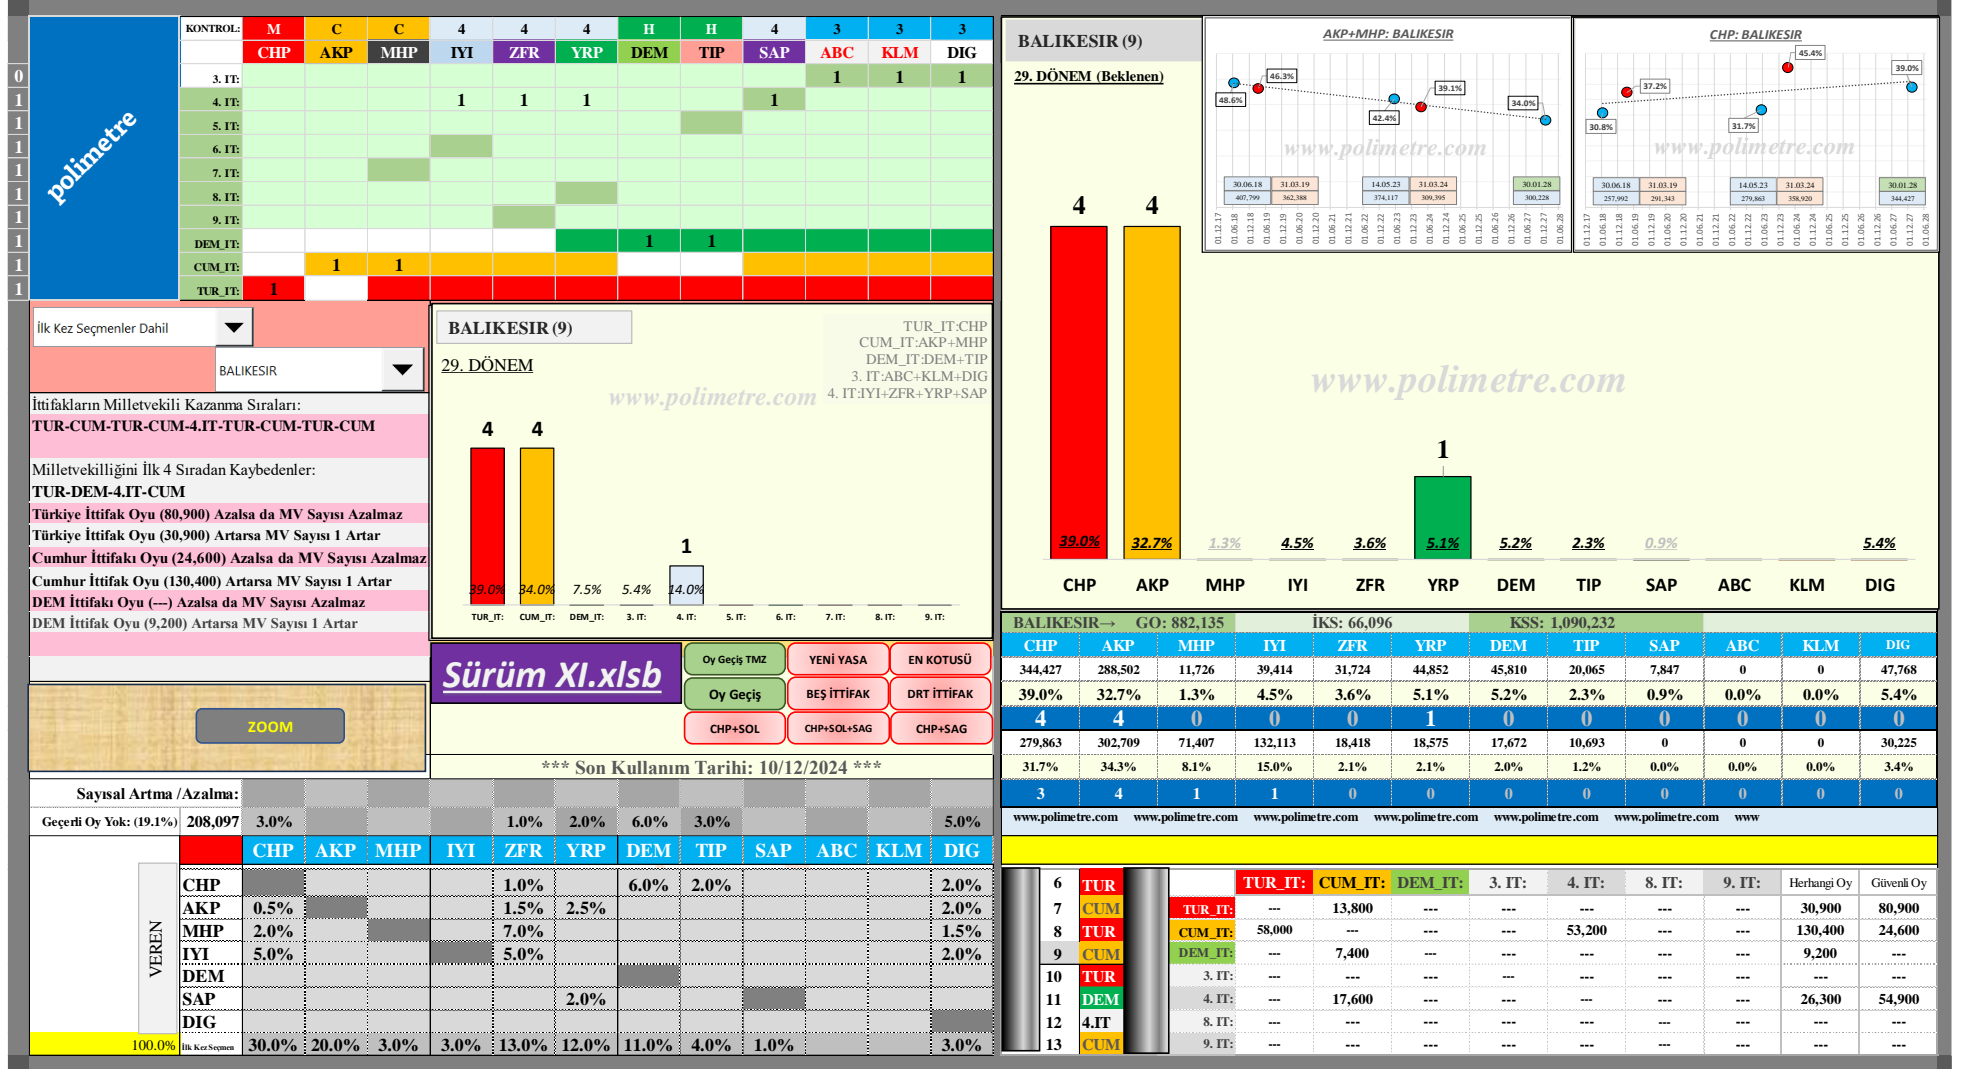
polimetre

| KONTROL: | M | C | C | 4 | 4 | 4 | H | H | 4 | 3 | 3 | 3 |
|---|---|---|---|---|---|---|---|---|---|---|---|---|
| | CHP | AKP | MHP | IYI | ZFR | YRP | DEM | TIP | SAP | ABC | KLM | DIG |
| 0 3. IT: | | | | | | | | | | 1 | 1 | 1 |
| 1 4. IT: | | | | 1 | 1 | 1 | | | 1 | | | |
| 1 5. IT: | | | | | | | | | | | | |
| 1 6. IT: | | | | | | | | | | | | |
| 1 7. IT: | | | | | | | | | | | | |
| 1 8. IT: | | | | | | | | | | | | |
| 1 9. IT: | | | | | | | | | | | | |
| 1 DEM_IT: | | | | | | | 1 | 1 | | | | |
| 1 CUM_IT: | | 1 | 1 | | | | | | | | | |
| 1 TUR_IT: | 1 | | | | | | | | | | | |

İlk Kez Seçmenler Dahil
BALIKESIR

İttifakların Milletvekili Kazanma Sıraları:
TUR-CUM-TUR-CUM-4.IT-TUR-CUM-TUR-CUM

Milletvekilliğini İlk 4 Sıradan Kaybedenler:
TUR-DEM-4.IT-CUM
Türkiye İttifak Oyu (80,900) Azalsa da MV Sayısı Azalmaz
Türkiye İttifak Oyu (30,900) Artarsa MV Sayısı 1 Artar
Cumhur İttifakı Oyu (24,600) Azalsa da MV Sayısı Azalmaz
Cumhur İttifak Oyu (130,400) Artarsa MV Sayısı 1 Artar
DEM İttifakı Oyu (---) Azalsa da MV Sayısı Azalmaz
DEM İttifak Oyu (9,200) Artarsa MV Sayısı 1 Artar

ZOOM

BALIKESIR (9)
29. DÖNEM
www.polimetre.com
TUR_IT:CHP
CUM_IT:AKP+MHP
DEM_IT:DEM+TIP
3. IT:ABC+KLM+DIG
4. IT:IYI+ZFR+YRP+SAP
4 4 1
39.0% 34.0% 7.5% 5.4% 14.0%
TUR_IT: CUM_IT: DEM_IT: 3. IT: 4. IT: 5. IT: 6. IT: 7. IT: 8. IT: 9. IT:

Sürüm XI.xlsb
Oy Geçiş TMZ | YENİ YASA | EN KOTUSÜ
Oy Geçiş | BEŞ İTTİFAK | DRT İTTİFAK
CHP+SOL | CHP+SOL+SAG | CHP+SAG
*** Son Kullanım Tarihi: 10/12/2024 ***

BALIKESIR (9)
29. DÖNEM (Beklenen)
www.polimetre.com
4 4 1
39.0% 32.7% 1.3% 4.5% 3.6% 5.1% 5.2% 2.3% 0.9% 5.4%
CHP AKP MHP IYI ZFR YRP DEM TIP SAP ABC KLM DIG

AKP+MHP: BALIKESIR
48.6% 46.3% 42.4% 39.1% 34.0%
www.polimetre.com
30.06.18 407,799 | 31.03.19 362,388 | 14.05.23 374,117 | 31.03.24 309,395 | 30.01.28 300,228

CHP: BALIKESIR
30.8% 37.2% 31.7% 45.4% 39.0%
www.polimetre.com
30.06.18 257,992 | 31.03.19 291,343 | 14.05.23 279,863 | 31.03.24 358,920 | 30.01.28 344,427

BALIKESIR→ GO: 882,135 İKS: 66,096 KSS: 1,090,232

| CHP | AKP | MHP | IYI | ZFR | YRP | DEM | TIP | SAP | ABC | KLM | DIG |
|---|---|---|---|---|---|---|---|---|---|---|---|
| 344,427 | 288,502 | 11,726 | 39,414 | 31,724 | 44,852 | 45,810 | 20,065 | 7,847 | 0 | 0 | 47,768 |
| 39.0% | 32.7% | 1.3% | 4.5% | 3.6% | 5.1% | 5.2% | 2.3% | 0.9% | 0.0% | 0.0% | 5.4% |
| 4 | 4 | 0 | 0 | 0 | 1 | 0 | 0 | 0 | 0 | 0 | 0 |
| 279,863 | 302,709 | 71,407 | 132,113 | 18,418 | 18,575 | 17,672 | 10,693 | 0 | 0 | 0 | 30,225 |
| 31.7% | 34.3% | 8.1% | 15.0% | 2.1% | 2.1% | 2.0% | 1.2% | 0.0% | 0.0% | 0.0% | 3.4% |
| 3 | 4 | 1 | 1 | 0 | 0 | 0 | 0 | 0 | 0 | 0 | 0 |

www.polimetre.com www.polimetre.com www.polimetre.com www.polimetre.com www.polimetre.com www.polimetre.com www

Sayısal Artma /Azalma:
Geçerli Oy Yok: (19.1%) 208,097 3.0% 1.0% 2.0% 6.0% 3.0% 5.0%

| VEREN | CHP | AKP | MHP | IYI | ZFR | YRP | DEM | TIP | SAP | ABC | KLM | DIG |
|---|---|---|---|---|---|---|---|---|---|---|---|---|
| CHP | | | | | 1.0% | | 6.0% | 2.0% | | | | 2.0% |
| AKP | 0.5% | | | | 1.5% | 2.5% | | | | | | 2.0% |
| MHP | 2.0% | | | | 7.0% | | | | | | | 1.5% |
| IYI | 5.0% | | | | 5.0% | | | | | | | 2.0% |
| DEM | | | | | | | | | | | | |
| SAP | | | | | | 2.0% | | | | | | |
| DIG | | | | | | | | | | | | |
| 100.0% İlk Kez Seçmen | 30.0% | 20.0% | 3.0% | 3.0% | 13.0% | 12.0% | 11.0% | 4.0% | 1.0% | | | 3.0% |

| | | | TUR_IT: | CUM_IT: | DEM_IT: | 3. IT: | 4. IT: | 8. IT: | 9. IT: | Herhangi Oy | Güvenli Oy |
|---|---|---|---|---|---|---|---|---|---|---|---|
| 6 | TUR | | | | | | | | | | |
| 7 | CUM | TUR_IT: | --- | 13,800 | --- | --- | --- | --- | --- | 30,900 | 80,900 |
| 8 | TUR | CUM_IT: | 58,000 | --- | --- | --- | 53,200 | --- | --- | 130,400 | 24,600 |
| 9 | CUM | DEM_IT: | --- | 7,400 | --- | --- | --- | --- | --- | 9,200 | --- |
| 10 | TUR | 3. IT: | --- | --- | --- | --- | --- | --- | --- | --- | --- |
| 11 | DEM | 4. IT: | --- | 17,600 | --- | --- | --- | --- | --- | 26,300 | 54,900 |
| 12 | 4.IT | 8. IT: | --- | --- | --- | --- | --- | --- | --- | --- | --- |
| 13 | CUM | 9. IT: | --- | --- | --- | --- | --- | --- | --- | --- | --- |